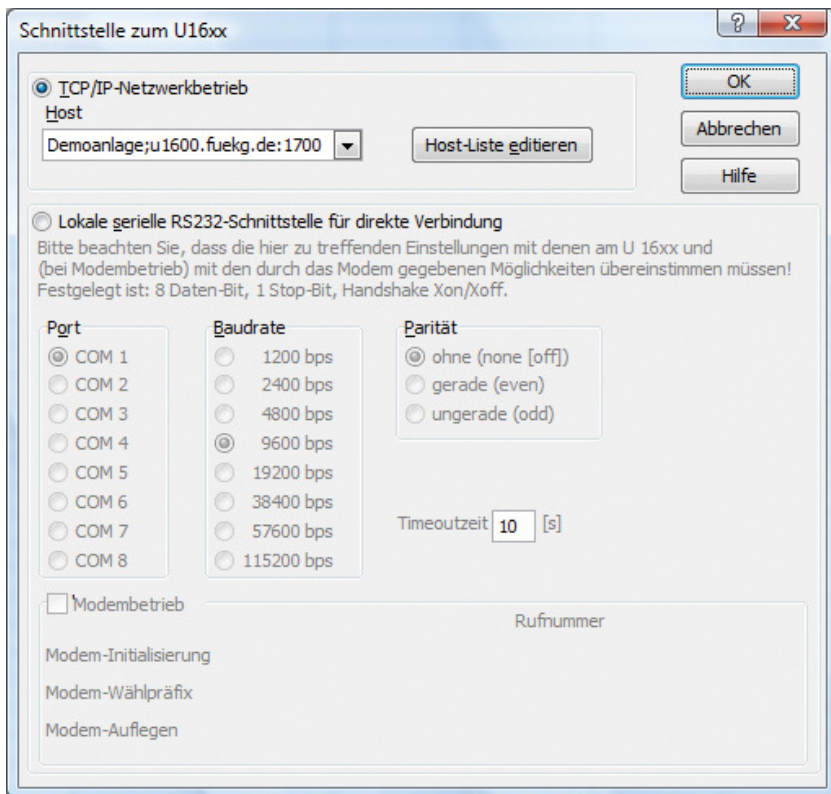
Schnittstelle zum U16xx

?

X

TCP/IP-Netzwerkbetrieb

Host

Demoanlage;u1600.fuekg.de:1700

Host-Liste editieren

OK

Abbrechen

Hilfe

Lokale serielle RS232-Schnittstelle für direkte Verbindung

Bitte beachten Sie, dass die hier zu treffenden Einstellungen mit denen am U 16xx und (bei Modembetrieb) mit den durch das Modem gegebenen Möglichkeiten übereinstimmen müssen! Festgelegt ist: 8 Daten-Bit, 1 Stop-Bit, Handshake Xon/Xoff.

Port

COM 1

COM 2

COM 3

COM 4

COM 5

COM 6

COM 7

COM 8

Baudrate

1200 bps

2400 bps

4800 bps

9600 bps

19200 bps

38400 bps

57600 bps

115200 bps

Parität

ohne (none [off])

gerade (even)

ungerade (odd)

Timeoutzeit 10 [s]

Modembetrieb

Rufnummer

Modem-Initialisierung

Modem-Wählpräfix

Modem-Auflegen